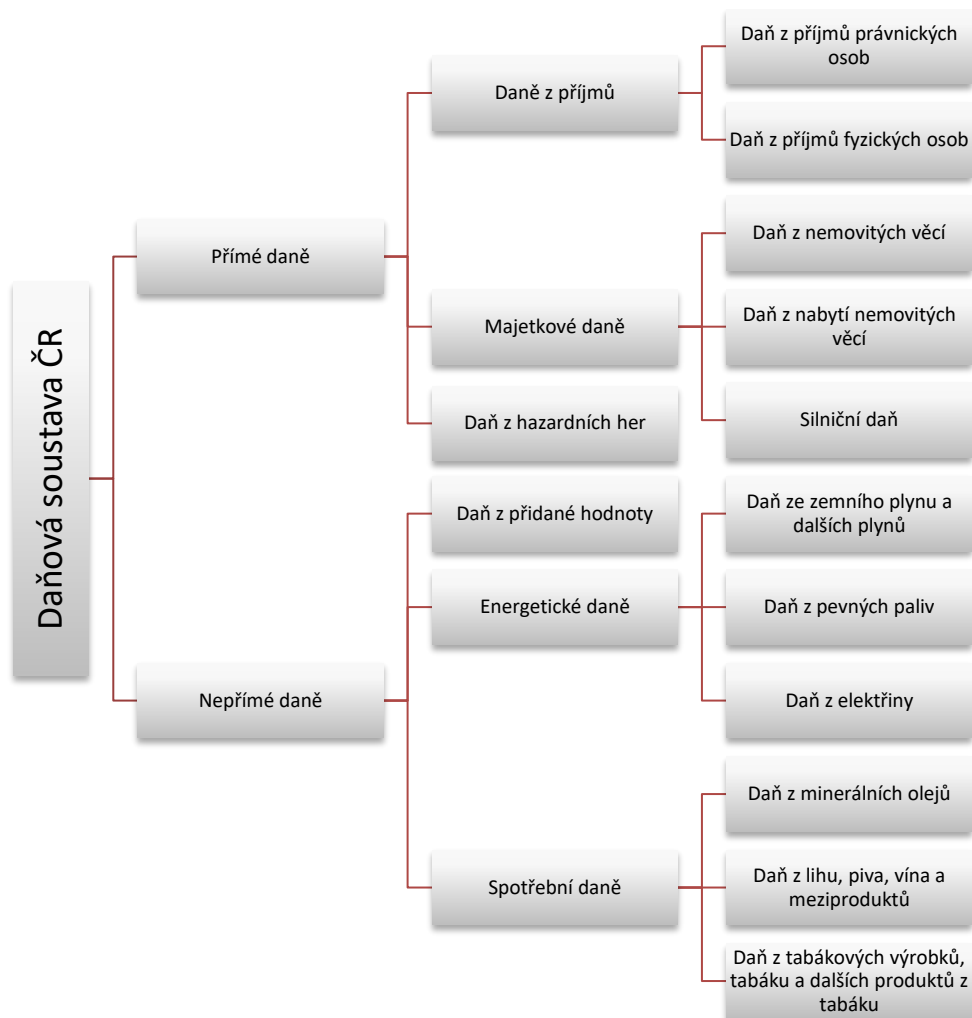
Daňová soustava ČR

Přímé daně

Daně z příjmů

Daň z příjmů právnických osob

Daň z příjmů fyzických osob

Majetkové daně

Daň z nemovitých věcí

Daň z nabytí nemovitých věcí

Silniční daň

Daň z hazardních her

Nepřímé daně

Daň z přidané hodnoty

Energetické daně

Daň ze zemního plynu a dalších plynů

Daň z pevných paliv

Daň z elektřiny

Spotřební daně

Daň z minerálních olejů

Daň z lihu, piva, vína a meziproduktů

Daň z tabákových výrobků, tabáku a dalších produktů z tabáku